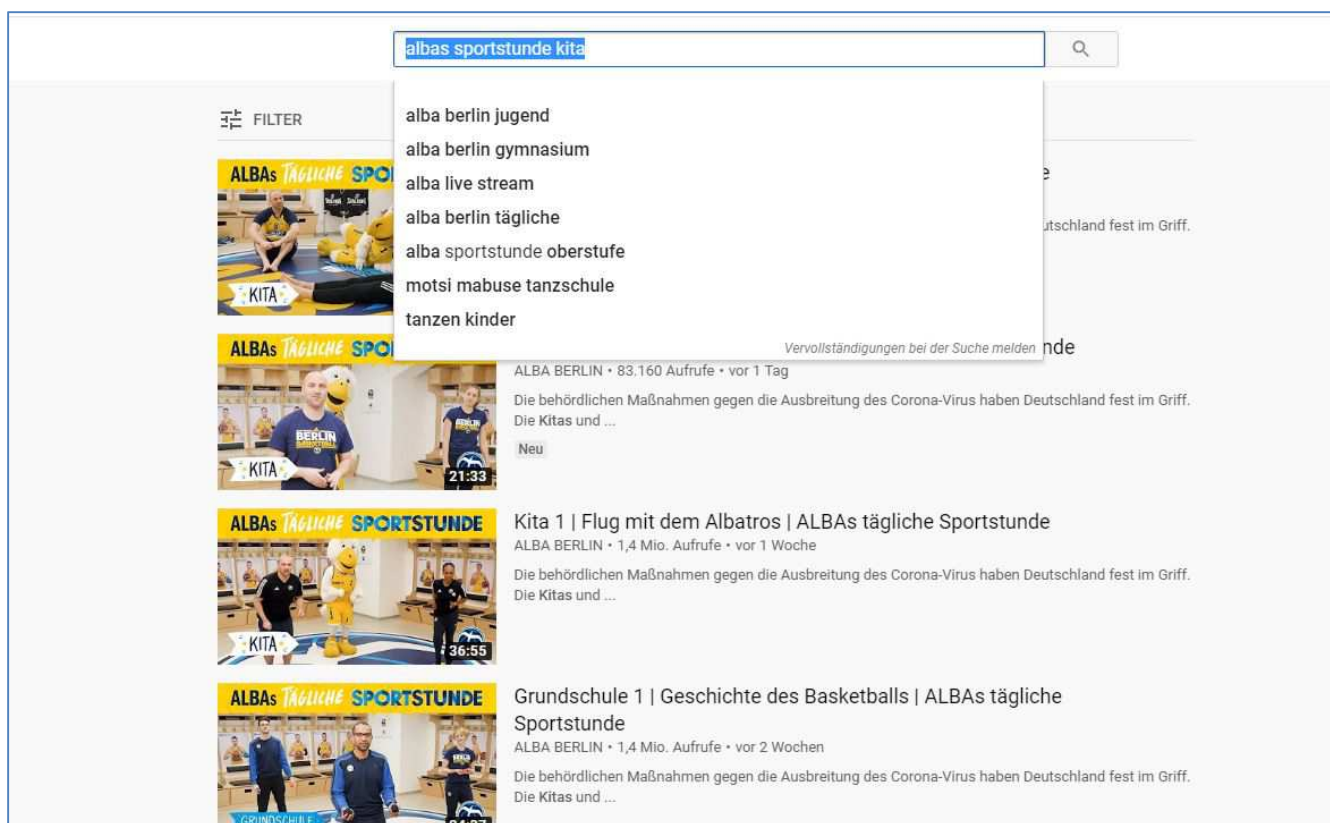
albas sportstunde kita

FILTER

alba berlin jugend
alba berlin gymnasium
alba live stream
alba berlin tägliche
alba sportstunde oberstufe
motsi mabuse tanzschule
tanzen kinder
Vervollständigungen bei der Suche melden

ALBAs TÄGLICHE SPO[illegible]
KITA
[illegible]e
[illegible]tschland fest im Griff.

ALBAs TÄGLICHE SPO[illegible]
KITA
21:33
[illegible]nde
ALBA BERLIN • 83.160 Aufrufe • vor 1 Tag
Die behördlichen Maßnahmen gegen die Ausbreitung des Corona-Virus haben Deutschland fest im Griff. Die Kitas und ...
Neu

ALBAs TÄGLICHE SPORTSTUNDE
KITA
36:55
Kita 1 | Flug mit dem Albatros | ALBAs tägliche Sportstunde
ALBA BERLIN • 1,4 Mio. Aufrufe • vor 1 Woche
Die behördlichen Maßnahmen gegen die Ausbreitung des Corona-Virus haben Deutschland fest im Griff. Die Kitas und ...

ALBAs TÄGLICHE SPORTSTUNDE
GRUNDSCHULE
Grundschule 1 | Geschichte des Basketballs | ALBAs tägliche Sportstunde
ALBA BERLIN • 1,4 Mio. Aufrufe • vor 2 Wochen
Die behördlichen Maßnahmen gegen die Ausbreitung des Corona-Virus haben Deutschland fest im Griff. Die Kitas und ...